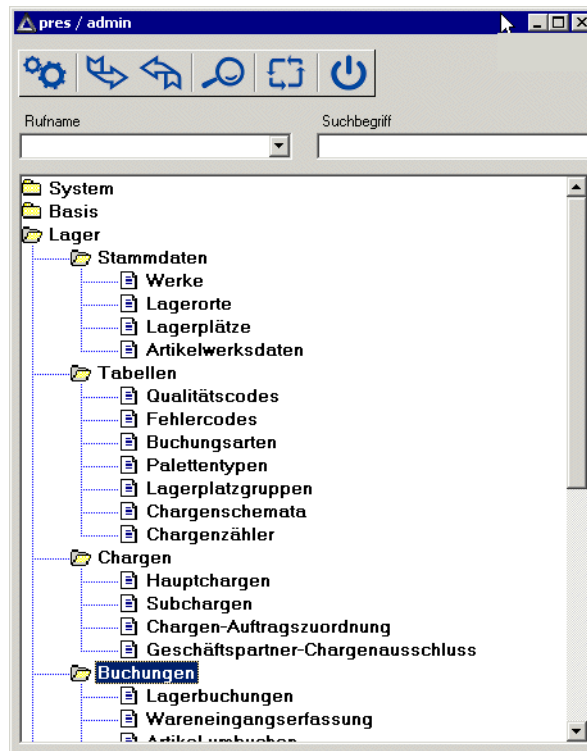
pres / admin

Rufname

Suchbegriff

System
Basis
Lager
Stammdaten
Werke
Lagerorte
Lagerplätze
Artikelwerksdaten
Tabellen
Qualitätscodes
Fehlercodes
Buchungsarten
Palettentypen
Lagerplatzgruppen
Chargenschemata
Chargenzähler
Chargen
Hauptchargen
Subchargen
Chargen-Auftragszuordnung
Geschäftspartner-Chargenausschluss
Buchungen
Lagerbuchungen
Wareneingangserfassung
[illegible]